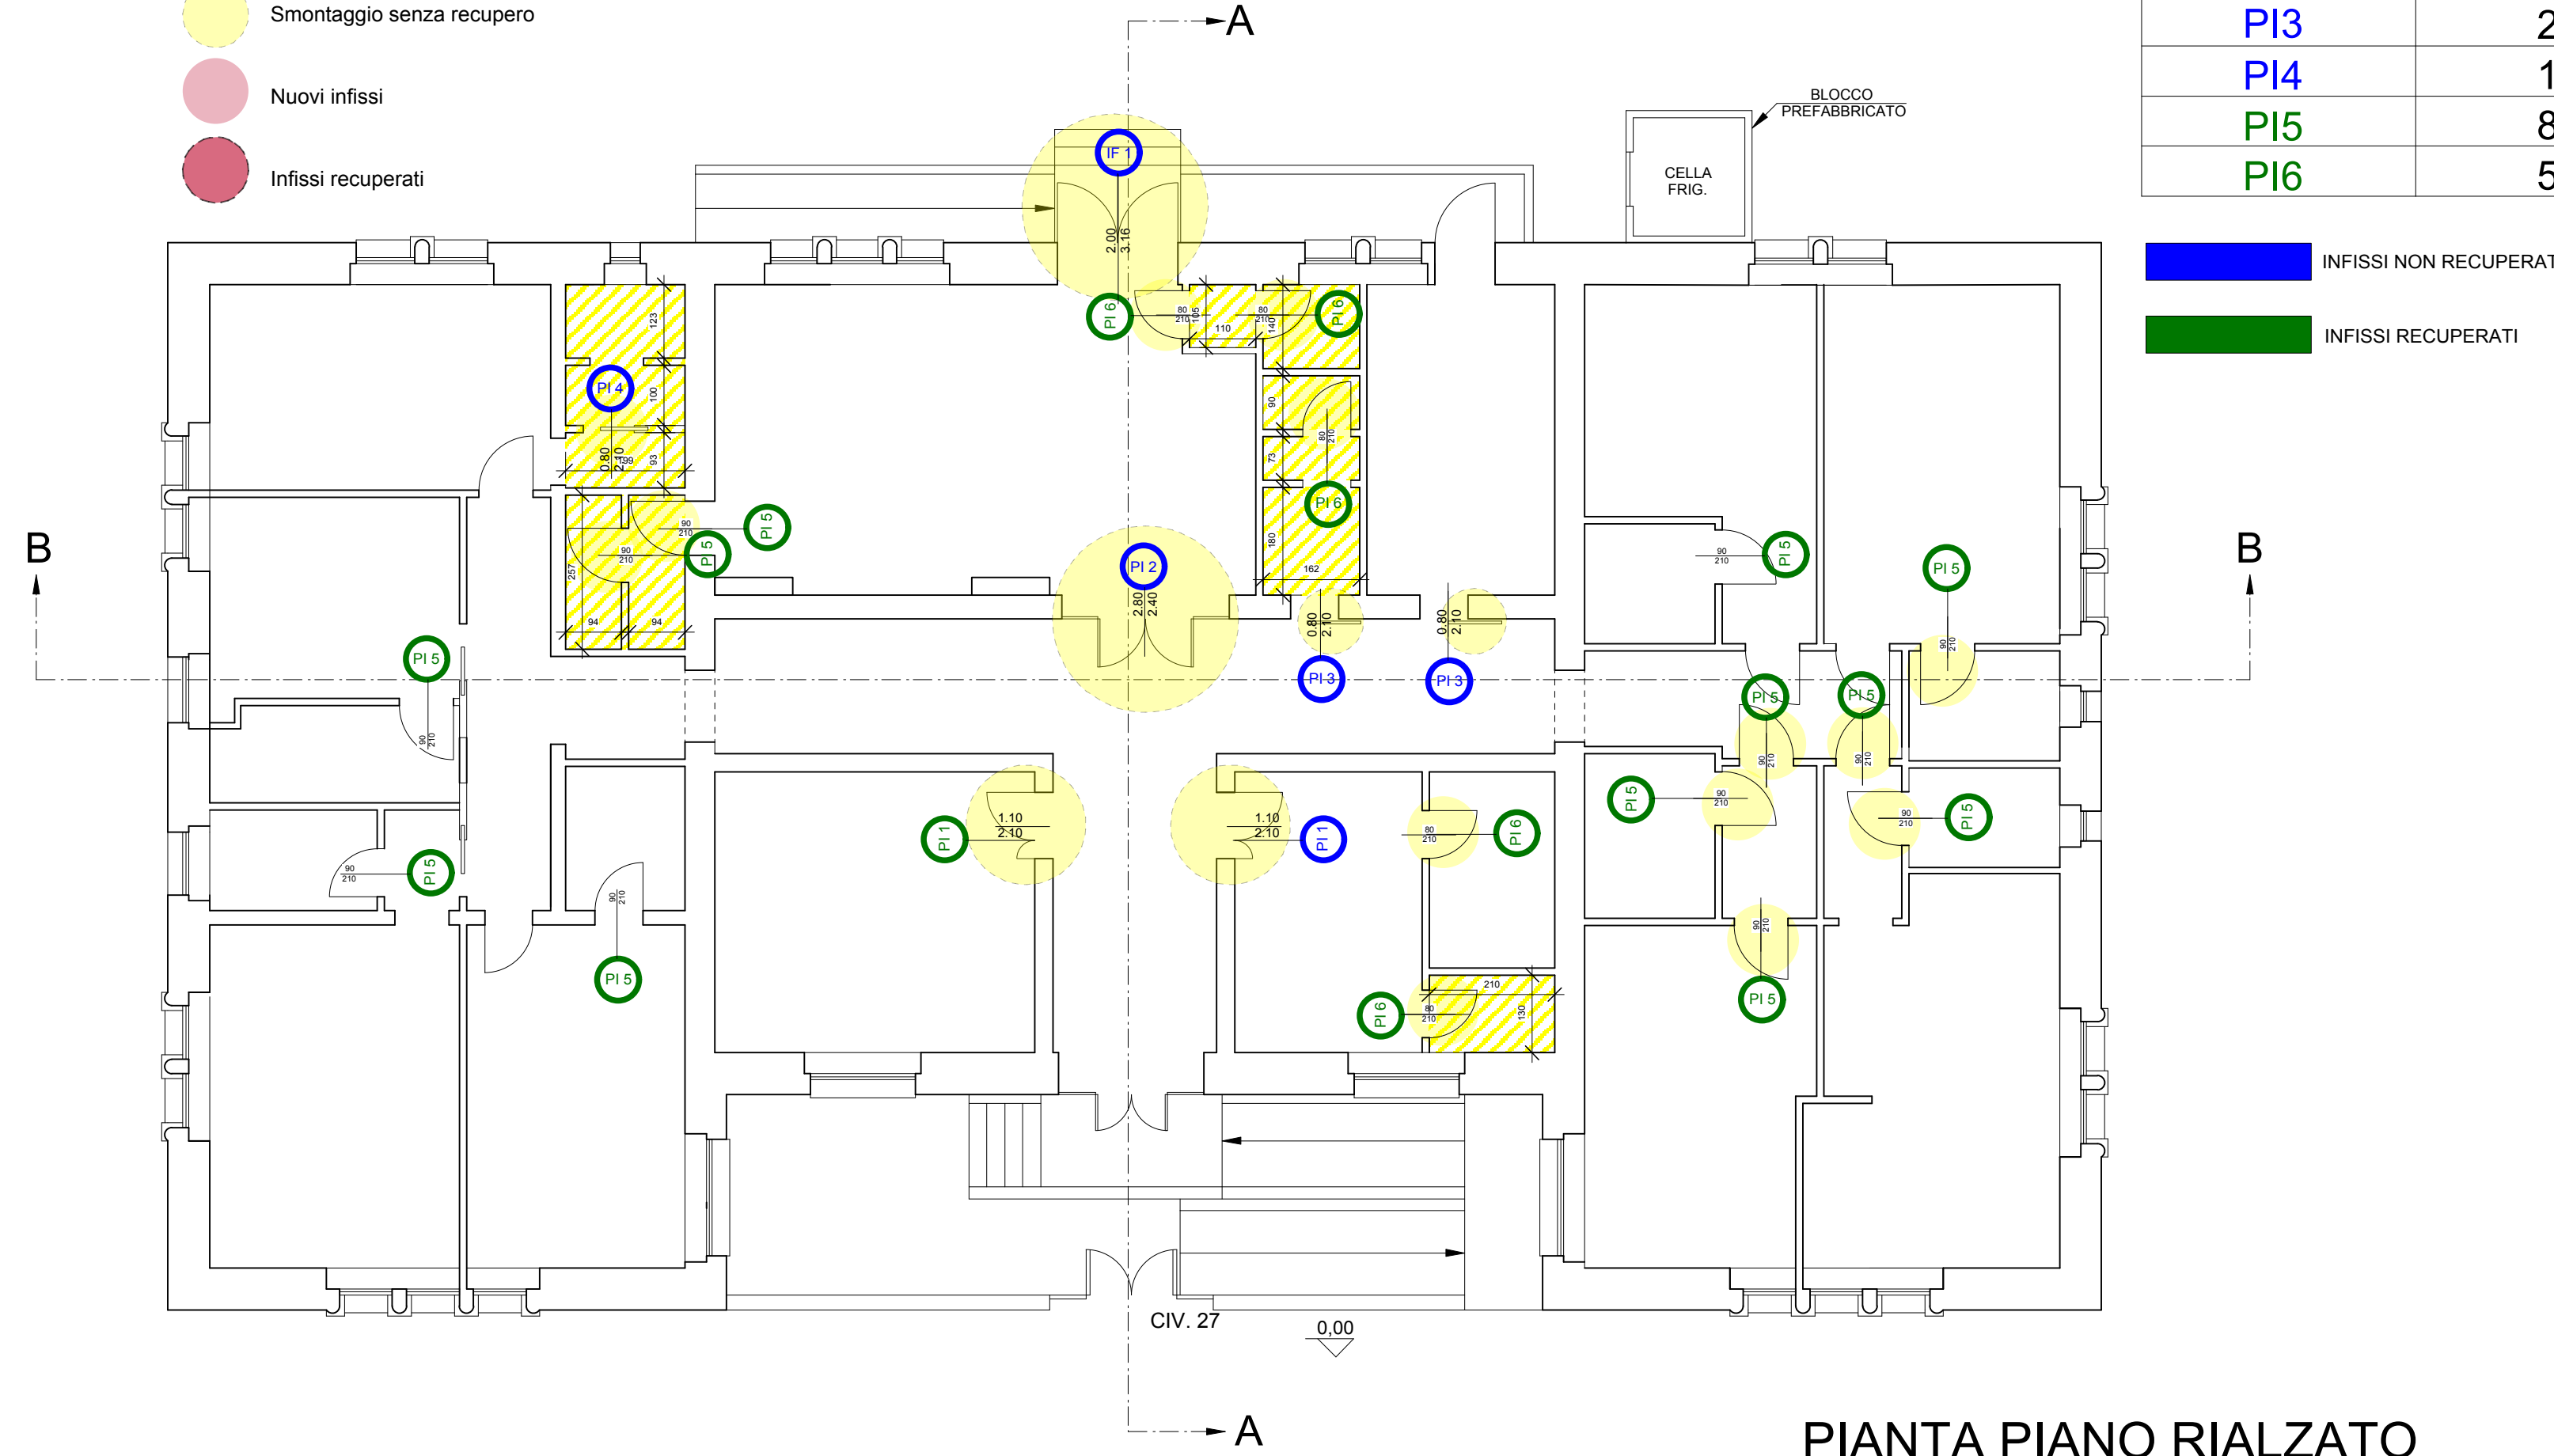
Smontaggio senza recupero

Nuovi infissi

Infissi recuperati

A

| PI3 | 2 |
|---|---|
| PI4 | 1 |
| PI5 | 8 |
| PI6 | 5 |

INFISSI NON RECUPERAT

INFISSI RECUPERATI

BLOCCO PREFABBRICATO

CELLA FRIG.

IF 1

2.00 3.16

PI 6

80 210 105 110 80 210 140

PI 6

PI 4

123

100

0.80 2.10

199

93

90

80 210

73

PI 6

180

162

90 210

PI 5

PI 5

90 210

257

94

94

B

B

PI 2

2.80 2.40

0.80 2.10

0.80 2.10

PI 3

PI 3

90 210

PI 5

PI 5

PI 5

90 210

PI 5

PI 5

90 210

90 210

90 210

PI 5

90 210

PI 5

1.10 2.10

PI 1

1.10 2.10

PI 1

80 210

PI 6

90 210

PI 5

90 210

PI 5

90 210

PI 5

210

80 210

130

PI 6

90 210

PI 5

CIV. 27

0,00

A

PIANTA PIANO RIALZATO